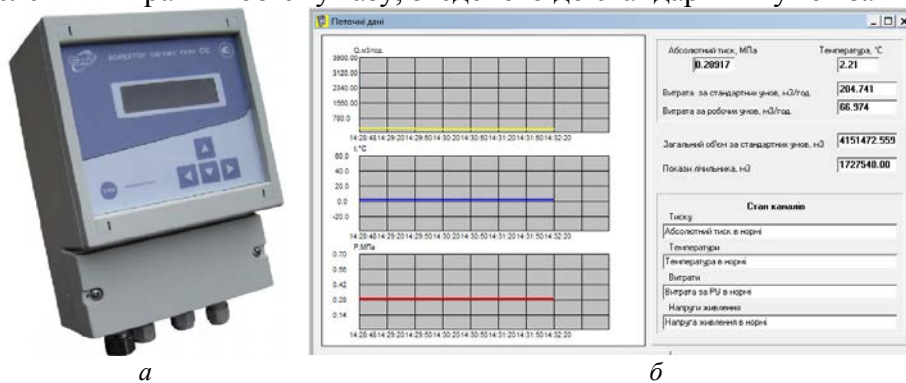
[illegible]

коректор об'єму газу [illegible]

Поточні дані

Q,м3/год.
3900.00
3120.00
2340.00
1560.00
780.0
14:28:48 14:29:20 14:29:50 14:30:20 14:30:50 14:31:20 14:31:50 14:32:20

t,°C
60.0
40.0
20.0
0.0
-20.0
14:28:48 14:29:20 14:29:50 14:30:20 14:30:50 14:31:20 14:31:50 14:32:20

P,МПа
0.70
0.56
0.42
0.28
0.14
14:28:48 14:29:20 14:29:50 14:30:20 14:30:50 14:31:20 14:31:50 14:32:20

Абсолютний тиск, МПа
0.28917
Температура, °С
2.21

Витрата за стандартних умов, м3/год.
204.741
Витрата за робочих умов, м3/год.
66.974

Загальний об'єм за стандартних умов, м3
4151472.559

Покази лічильника, м3
1727540.00

Стан каналів
Тиску
Абсолютний тиск в нормі
Температури
Температура в нормі
Витрати
Витрата за РУ в нормі
Напруги живлення
Напруга живлення в нормі

а

б